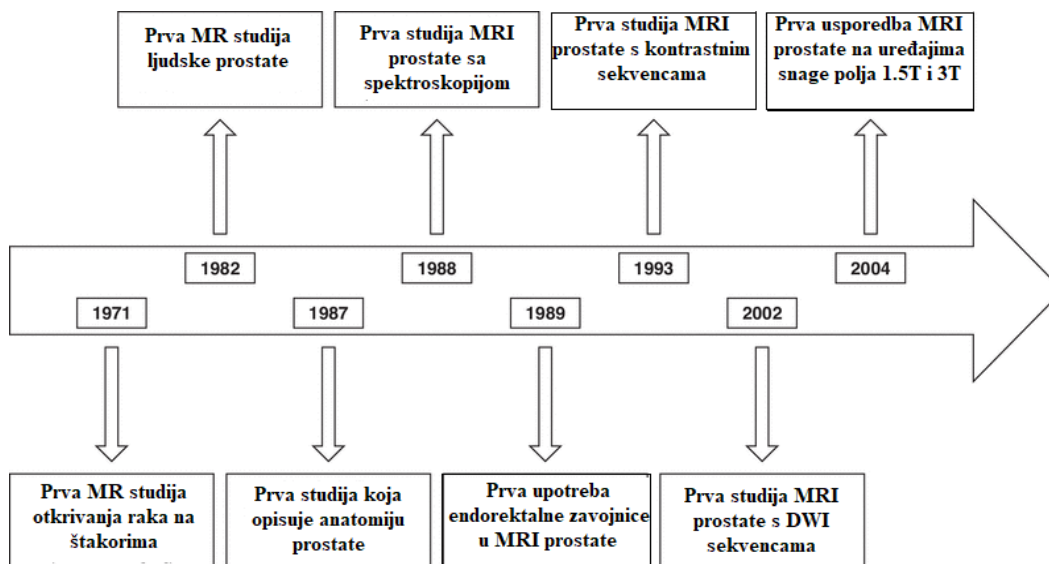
Prva MR studija ljudske prostate

Prva studija MRI prostate sa spektroskopijom

Prva studija MRI prostate s kontrastnim sekvencama

Prva usporedba MRI prostate na uređajima snage polja 1.5T i 3T

1982

1988

1993

2004

1971

1987

1989

2002

Prva MR studija otkrivanja raka na štakorima

Prva studija koja opisuje anatomiju prostate

Prva upotreba endorektalne zavojnice u MRI prostate

Prva studija MRI prostate s DWI sekvencama